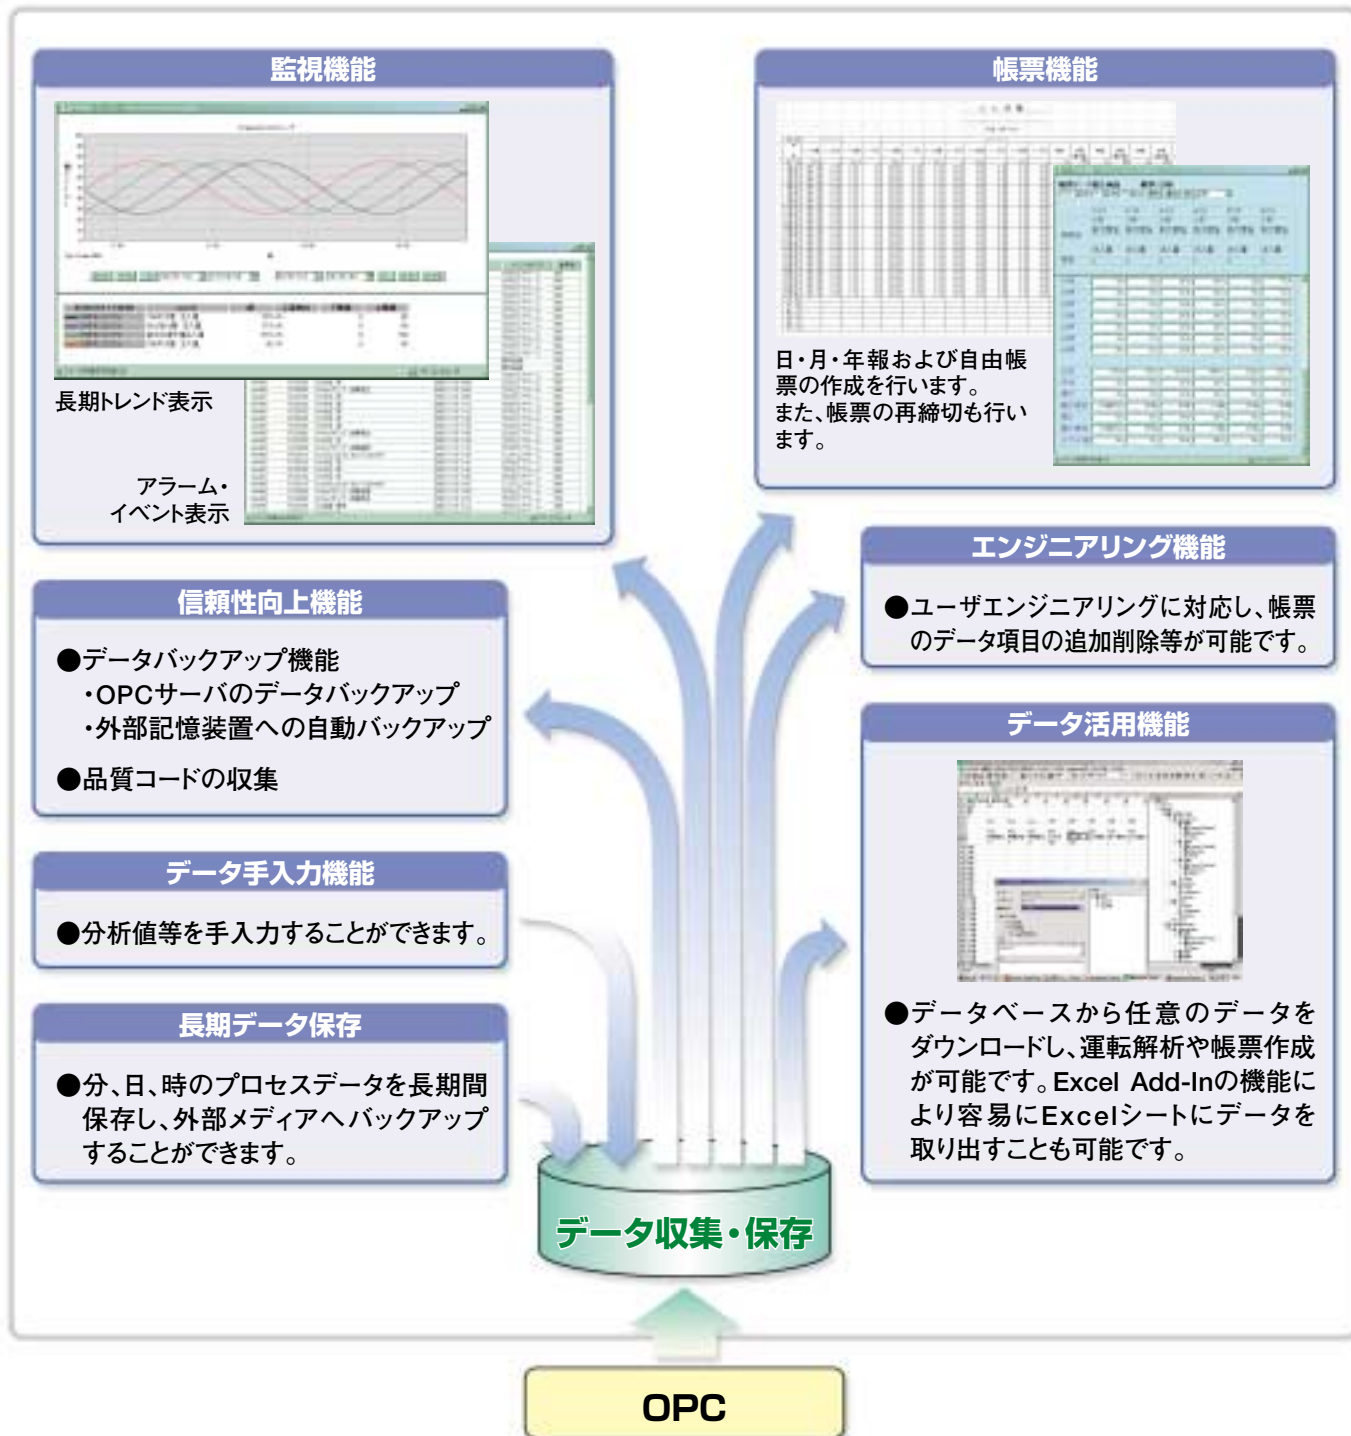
監視機能

長期トレンド表示

アラーム・イベント表示

帳票機能

日・月・年報および自由帳票の作成を行います。
また、帳票の再締切も行います。

エンジニアリング機能

●ユーザエンジニアリングに対応し、帳票のデータ項目の追加削除等が可能です。

信頼性向上機能

●データバックアップ機能
・OPCサーバのデータバックアップ
・外部記憶装置への自動バックアップ

●品質コードの収集

データ手入力機能

●分析値等を手入力することができます。

長期データ保存

●分、日、時のプロセスデータを長期間保存し、外部メディアへバックアップすることができます。

データ活用機能

●データベースから任意のデータをダウンロードし、運転解析や帳票作成が可能です。Excel Add-Inの機能により容易にExcelシートにデータを取り出すことも可能です。

データ収集・保存

OPC